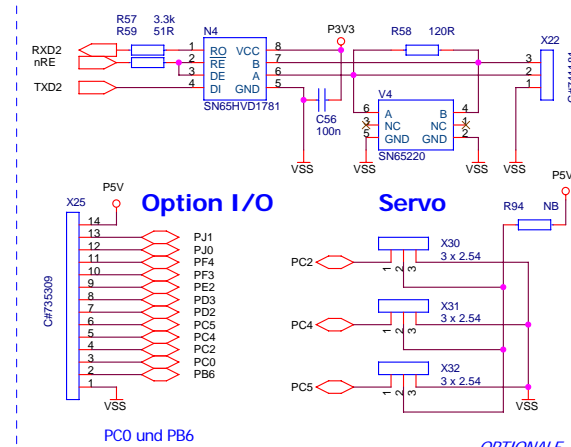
R57 3.3k
R59 51R
N4
RXD2
nRE
TXD2
1 RO
2 RE
3 DE
4 DI
VCC 8
B 7
A 6
GND 5
SN65HVD1781
P3V3
R58 120R
X22
3
2
1
C56
100n
VSS
V4
6 A
3 NC
5 GND
B 4
NC 2
GND 1
SN65220
VSS
VSS
VSS
Option I/O
Servo
X25
P5V
14
13 PJ1
12 PJ0
11 PF4
10 PF3
9 PE2
8 PD3
7 PD2
6 PC5
5 PC4
4 PC2
3 PC0
2 PB6
1
VSS
C#735309
R94 NB
P5V
X30
3 x 2.54
PC2
1 2 3
X31
3 x 2.54
PC4
1 2 3
X32
3 x 2.54
PC5
1 2 3
VSS
PC0 und PB6
OPTIONALE